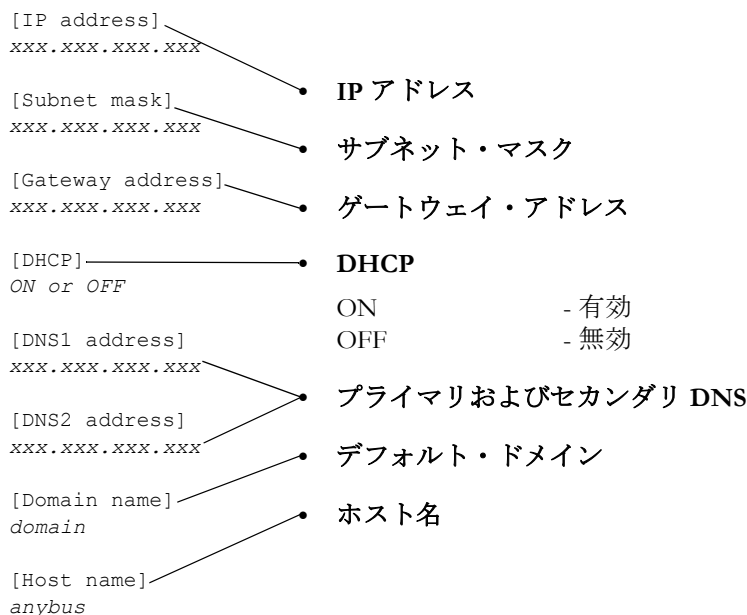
[IP address]
xxx.xxx.xxx.xxx

[Subnet mask]
xxx.xxx.xxx.xxx

[Gateway address]
xxx.xxx.xxx.xxx

[DHCP]
ON or OFF

[DNS1 address]
xxx.xxx.xxx.xxx

[DNS2 address]
xxx.xxx.xxx.xxx

[Domain name]
domain

[Host name]
anybus

IP アドレス

サブネット・マスク

ゲートウェイ・アドレス

DHCP

ON - 有効
OFF - 無効

プライマリおよびセカンダリ DNS

デフォルト・ドメイン

ホスト名